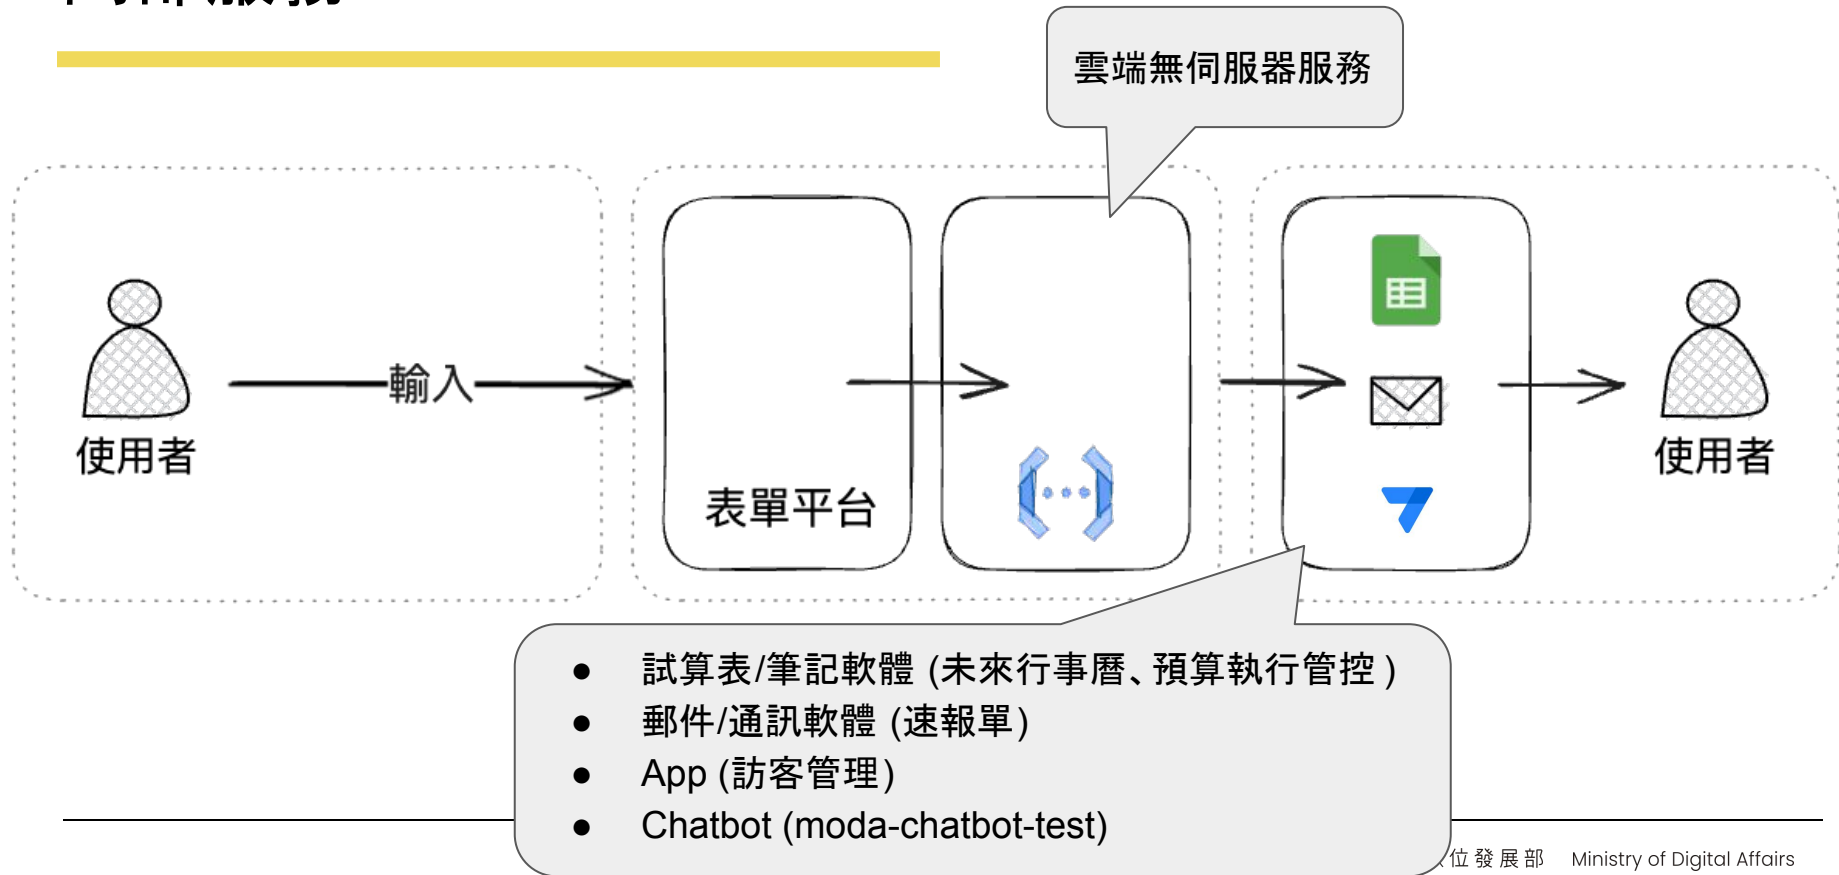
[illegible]

雲端無伺服器服務

使用者

輸入

表單平台

使用者

- 試算表/筆記軟體 (未來行事曆、預算執行管控 )
- 郵件/通訊軟體 (速報單)
- App (訪客管理)
- Chatbot (moda-chatbot-test)

位發展部 Ministry of Digital Affairs